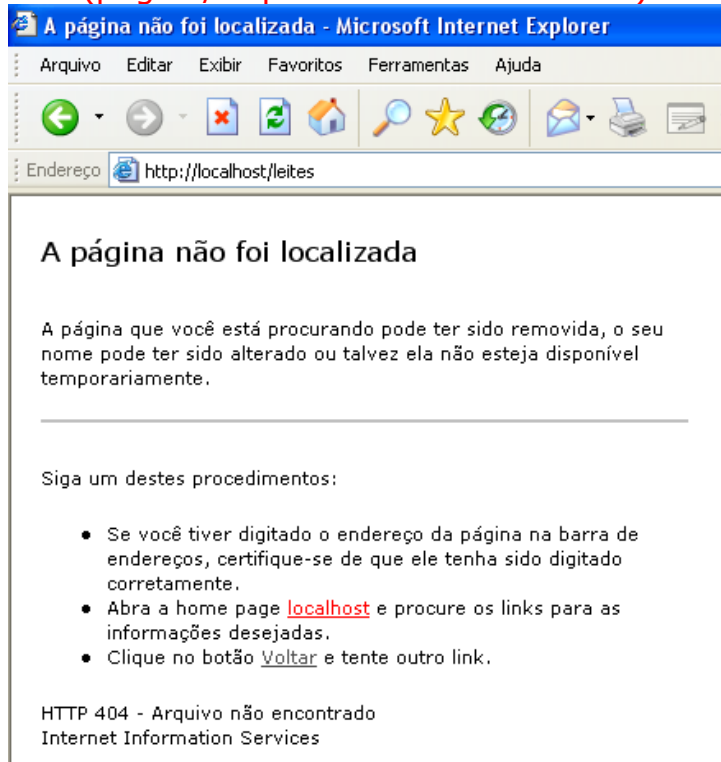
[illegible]

A página não foi localizada - Microsoft Internet Explorer

Arquivo Editar Exibir Favoritos Ferramentas Ajuda

Endereço http://localhost/leites

A página não foi localizada

A página que você está procurando pode ter sido removida, o seu nome pode ter sido alterado ou talvez ela não esteja disponível temporariamente.

Siga um destes procedimentos:

- Se você tiver digitado o endereço da página na barra de endereços, certifique-se de que ele tenha sido digitado corretamente.
- Abra a home page localhost e procure os links para as informações desejadas.
- Clique no botão Voltar e tente outro link.

HTTP 404 - Arquivo não encontrado
Internet Information Services